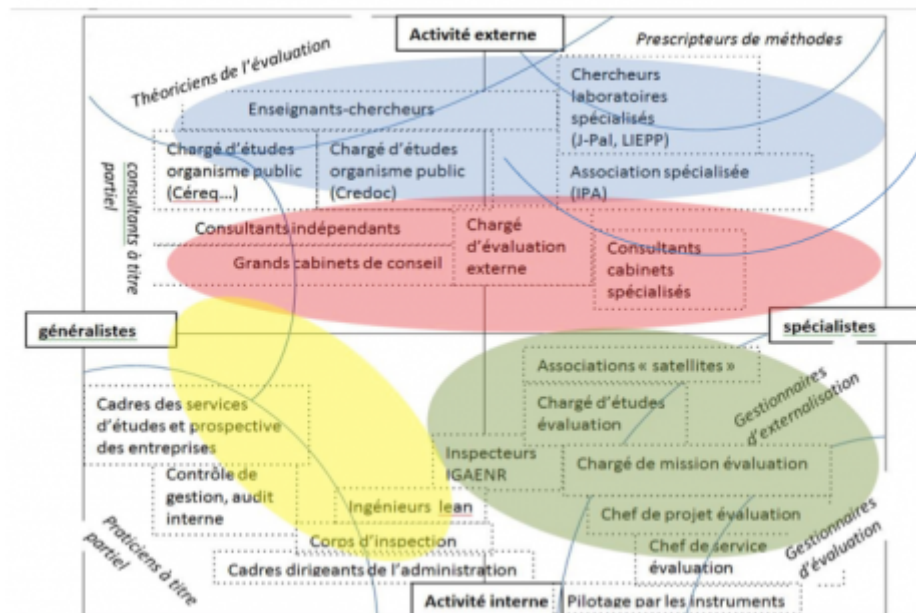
Activité externe

Théoriciens de l'évaluation

Prescripteurs de méthodes

Enseignants-chercheurs

Chercheurs laboratoires spécialisés (J-Pal, LIEPP)

Chargé d'études organisme public (Céreq...)

Chargé d'études organisme public (Credoc)

Association spécialisée (IPA)

consultants à titre partiel

Consultants indépendants

Grands cabinets de conseil

Chargé d'évaluation externe

Consultants cabinets spécialisés

généralistes

spécialistes

Associations « satellites »

Chargé d'études évaluation

Gestionnaires d'externalisation

Cadres des services d'études et prospective des entreprises

Inspecteurs IGAENR

Chargé de mission évaluation

Contrôle de gestion, audit interne

Ingénieurs lean

Chef de projet évaluation

Praticiens à titre partiel

Corps d'inspection

Chef de service évaluation

Gestionnaires d'évaluation

Cadres dirigeants de l'administration

Activité interne

Pilotage par les instruments